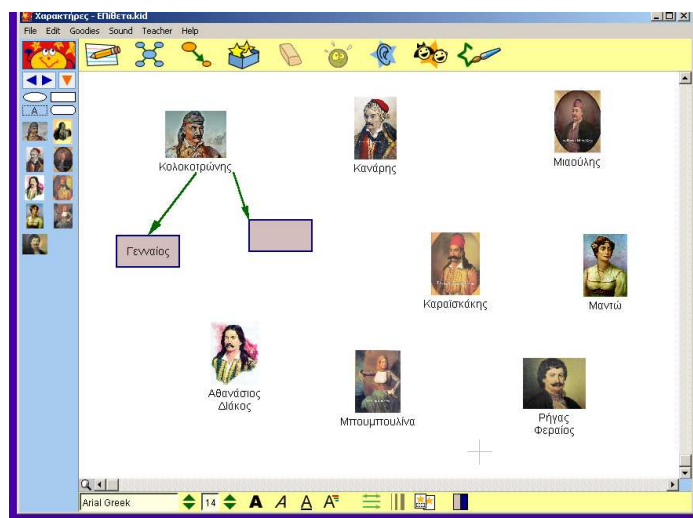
Χαρακτήρες - Επίθετα.kid

File Edit Goodies Sound Teacher Help

A

Κολοκοτρώνης

Γενναίος

Κανάρης

Μιαούλης

Καραϊσκάκης

Μαντώ

Αθανάσιος Διάκος

Μπουμπουλίνα

Ρήγας Φεραίος

Arial Greek

14

A A A A